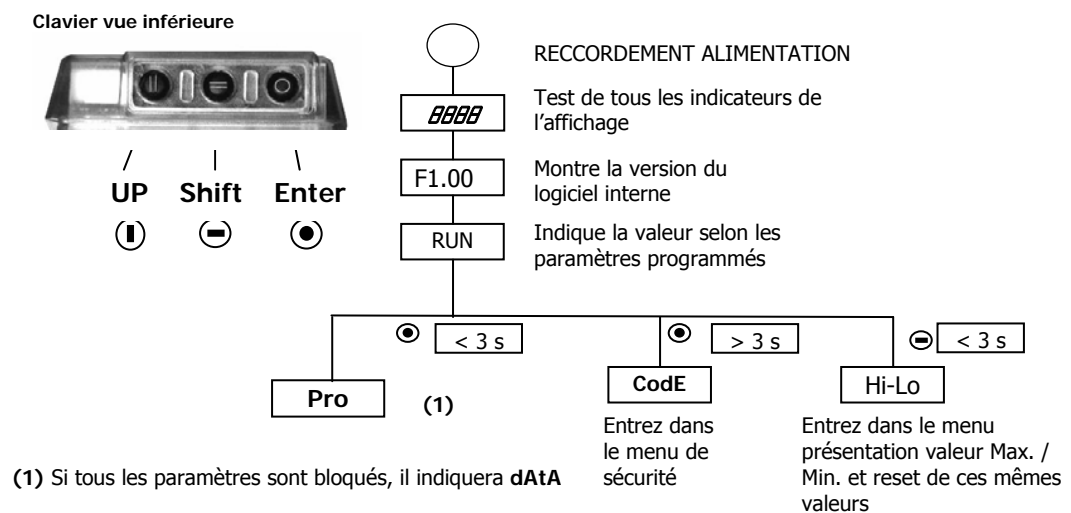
Clavier vue inférieure

/ | \
UP Shift Enter

RECCORDEMENT ALIMENTATION

8888

Test de tous les indicateurs de l'affichage

F1.00

Montre la version du logiciel interne

RUN

Indique la valeur selon les paramètres programmés

< 3 s

> 3 s

< 3 s

Pro

(1)

CodE

Entrez dans le menu de sécurité

Hi-Lo

Entrez dans le menu présentation valeur Max. / Min. et reset de ces mêmes valeurs

(1) Si tous les paramètres sont bloqués, il indiquera dAtA